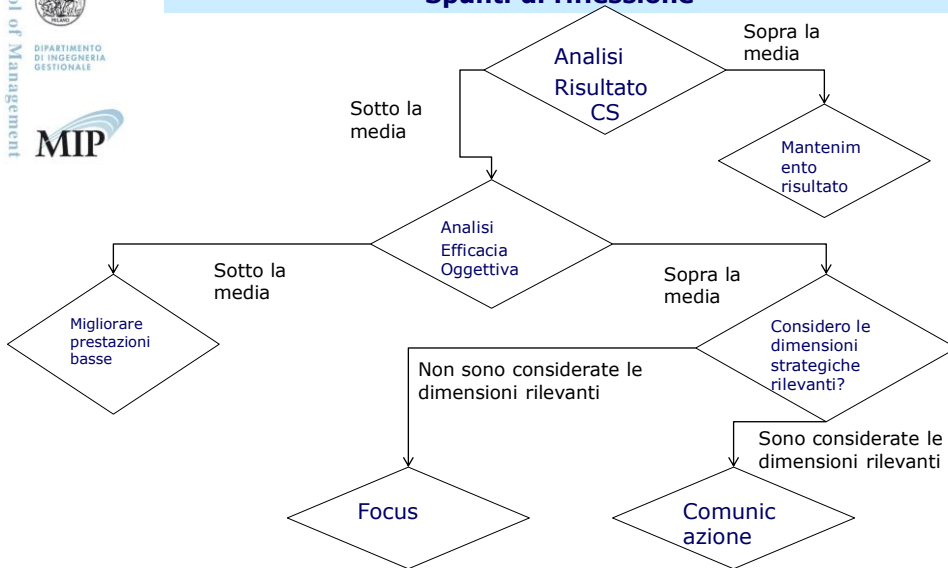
ol of Management

DIPARTIMENTO DI INGEGNERIA GESTIONALE

MIP

Spunti di riflessione

Analisi Risultato CS

Sopra la media

Sotto la media

Mantenimento risultato

Analisi Efficacia Oggettiva

Sotto la media

Sopra la media

Migliorare prestazioni basse

Considero le dimensioni strategiche rilevanti?

Non sono considerate le dimensioni rilevanti

Sono considerate le dimensioni rilevanti

Focus

Comunicazione